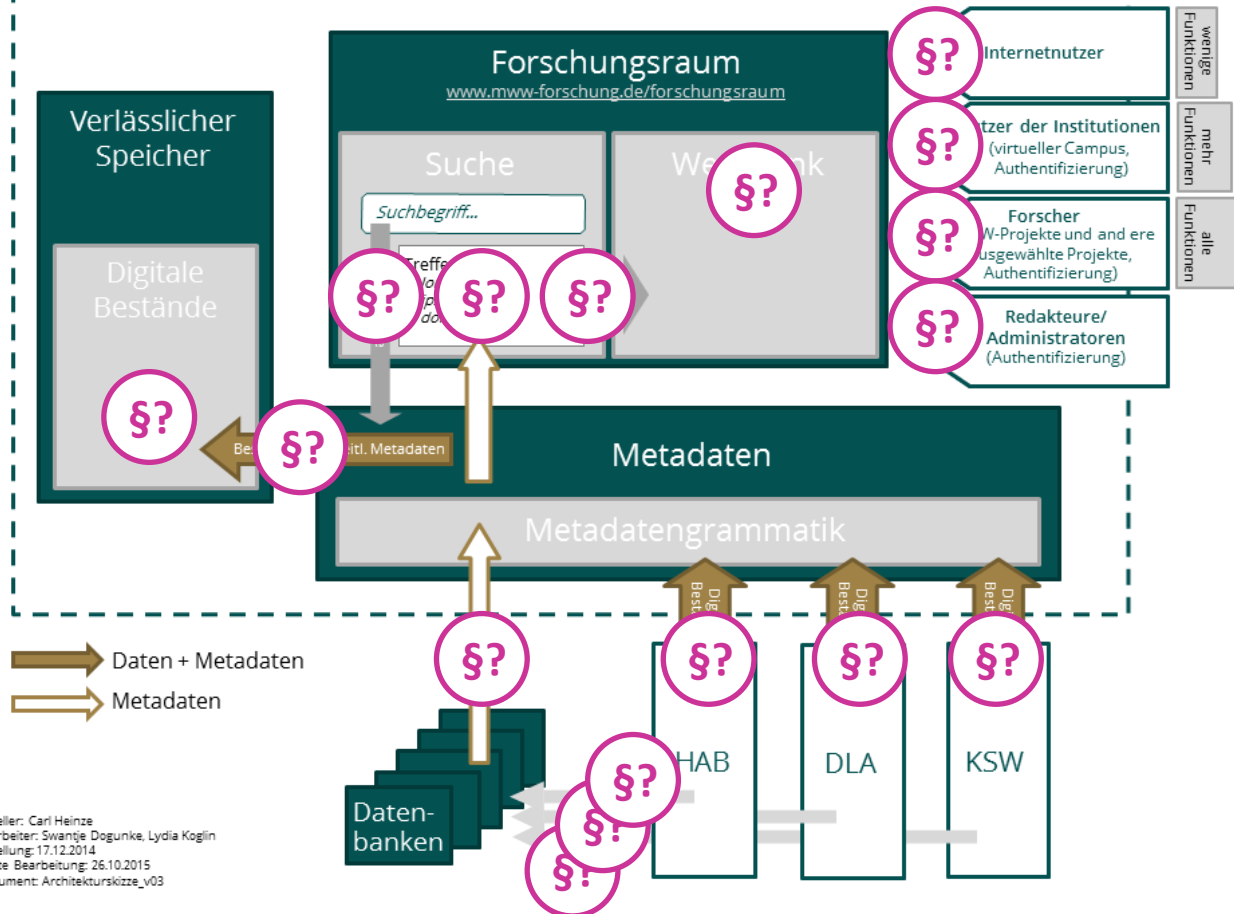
Forschungsraum
www.mww-forschung.de/forschungsraum

Verlässlicher Speicher

Digitale Bestände

§?

Suche

Suchbegriff...

Treffe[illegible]

§? §? §?

We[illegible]k §?

§? Internetnutzer

wenige Funktionen

§? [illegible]tzer der Institutionen (virtueller Campus, Authentifizierung)

mehr Funktionen

§? Forscher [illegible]W-Projekte und and ere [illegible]usgewählte Projekte, Authentifizierung)

alle Funktionen

§? Redakteure/ Administratoren (Authentifizierung)

Be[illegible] §? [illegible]itl. Metadaten

Metadaten

Metadatengrammatik

Digi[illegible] Best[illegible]

Digi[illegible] Best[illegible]

Digi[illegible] Best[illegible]

§? §? §? §?

Daten + Metadaten

Metadaten

Daten- banken

§? §? §?

HAB

DLA

KSW

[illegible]eller: Carl Heinze
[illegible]rbeiter: Swantje Dogunke, Lydia Koglin
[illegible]ellung: 17.12.2014
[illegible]te Bearbeitung: 26.10.2015
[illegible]ument: Architekturskizze_v03